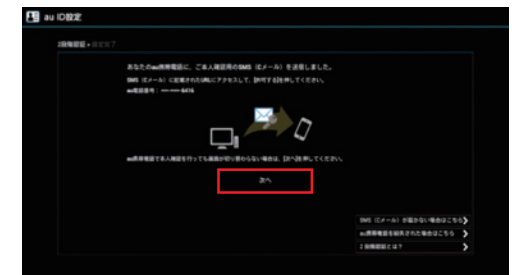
au ID設定

2段階認証 > 設定完了

あなたのau携帯電話に、ご本人確認用のSMS（Eメール）を送信しました。

SMS（Eメール）に記載されたURLにアクセスして、[許可する]を押してください。

au電話番号：***-****-6416

au携帯電話で本人確認を行っても画面が切り替わらない場合は、[次へ]を押してください。

次へ

SMS（Eメール）が届かない場合はこちら

au携帯電話を紛失された場合はこちら

2段階認証とは？